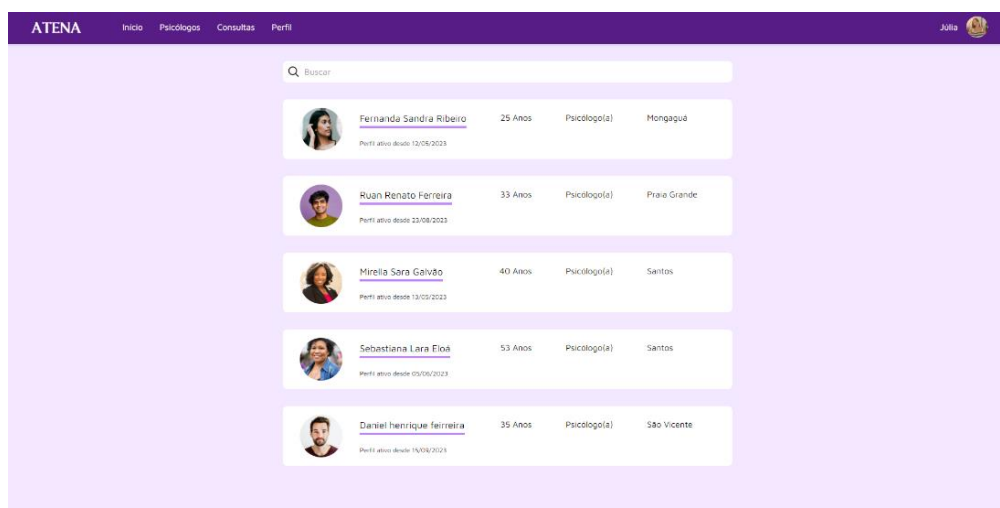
ATENA Início Psicólogos Consultas Perfil Júlia

Buscar

Fernanda Sandra Ribeiro 25 Anos Psicólogo(a) Mongaguá
Perfil ativo desde 12/05/2023

Ruan Renato Ferreira 33 Anos Psicólogo(a) Praia Grande
Perfil ativo desde 23/08/2023

Mirella Sara Galvão 40 Anos Psicólogo(a) Santos
Perfil ativo desde 13/03/2023

Sebastiana Lara Eloá 53 Anos Psicólogo(a) Santos
Perfil ativo desde 05/06/2023

Daniel henrique feirreira 35 Anos Psicólogo(a) São Vicente
Perfil ativo desde 15/03/2023